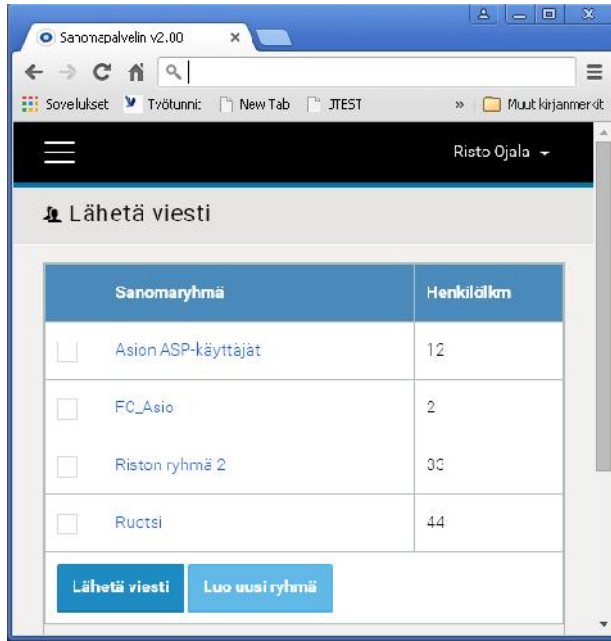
Sanomapalvelin v2.00

Sovellukset Työtunnit New Tab JTEST » Muut kirjanmerkit

Risto Ojala

Lähetä viesti

| | Sanomaryhmä | Henkilölkm |
|---|---|---|
| | Asion ASP-käyttäjät | 12 |
| | FC_Asio | 2 |
| | Riston ryhmä 2 | 33 |
| | Ructsi | 44 |

Lähetä viesti Luo uusi ryhmä